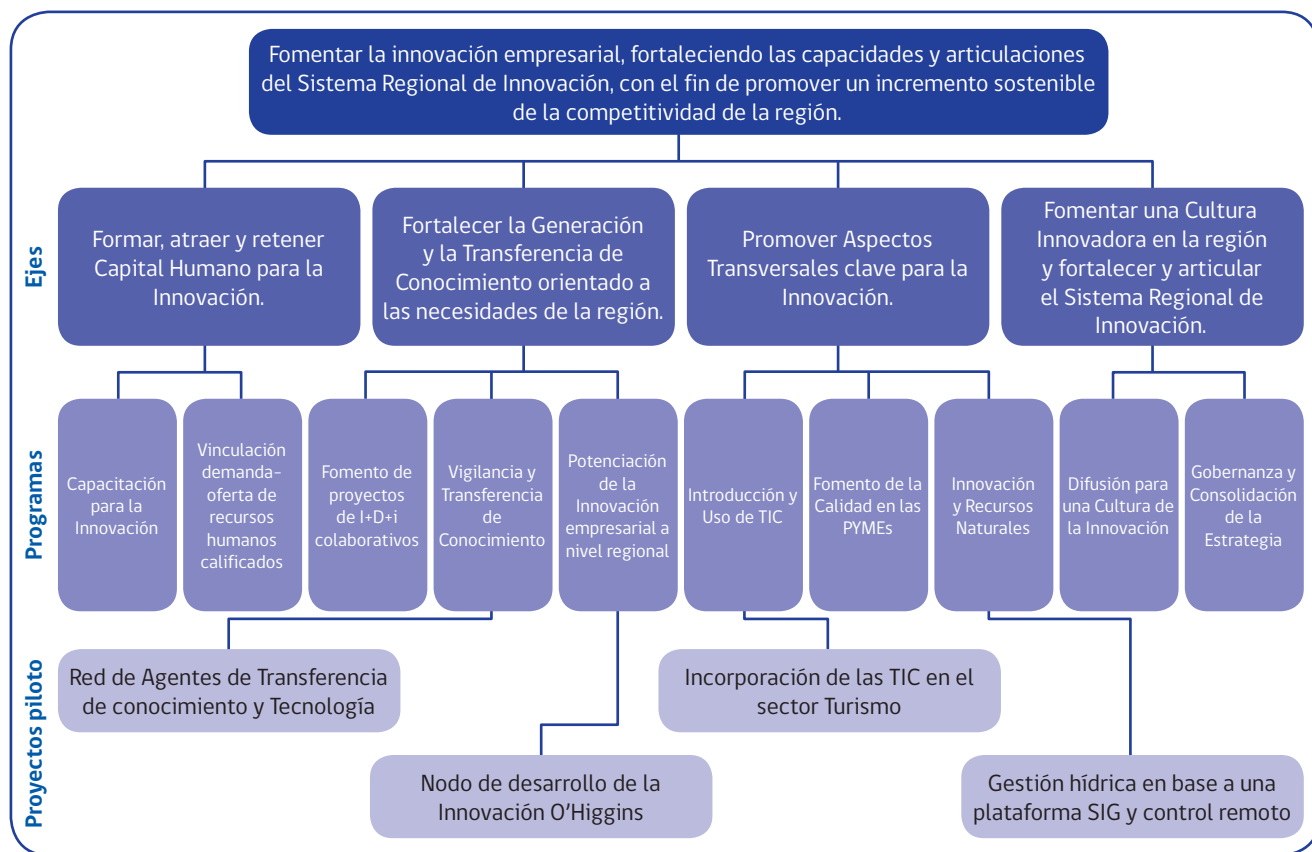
Fomentar la innovación empresarial, fortaleciendo las capacidades y articulaciones del Sistema Regional de Innovación, con el fin de promover un incremento sostenible de la competitividad de la región.

Ejes

Formar, atraer y retener Capital Humano para la Innovación.

Fortalecer la Generación y la Transferencia de Conocimiento orientado a las necesidades de la región.

Promover Aspectos Transversales clave para la Innovación.

Fomentar una Cultura Innovadora en la región y fortalecer y articular el Sistema Regional de Innovación.

Programas

Capacitación para la Innovación

Vinculación demanda-oferta de recursos humanos calificados

Fomento de proyectos de I+D+i colaborativos

Vigilancia y Transferencia de Conocimiento

Potenciación de la Innovación empresarial a nivel regional

Introducción y Uso de TIC

Fomento de la Calidad en las PYMEs

Innovación y Recursos Naturales

Difusión para una Cultura de la Innovación

Gobernanza y Consolidación de la Estrategia

Proyectos piloto

Red de Agentes de Transferencia de conocimiento y Tecnología

Incorporación de las TIC en el sector Turismo

Nodo de desarrollo de la Innovación O'Higgins

Gestión hídrica en base a una plataforma SIG y control remoto